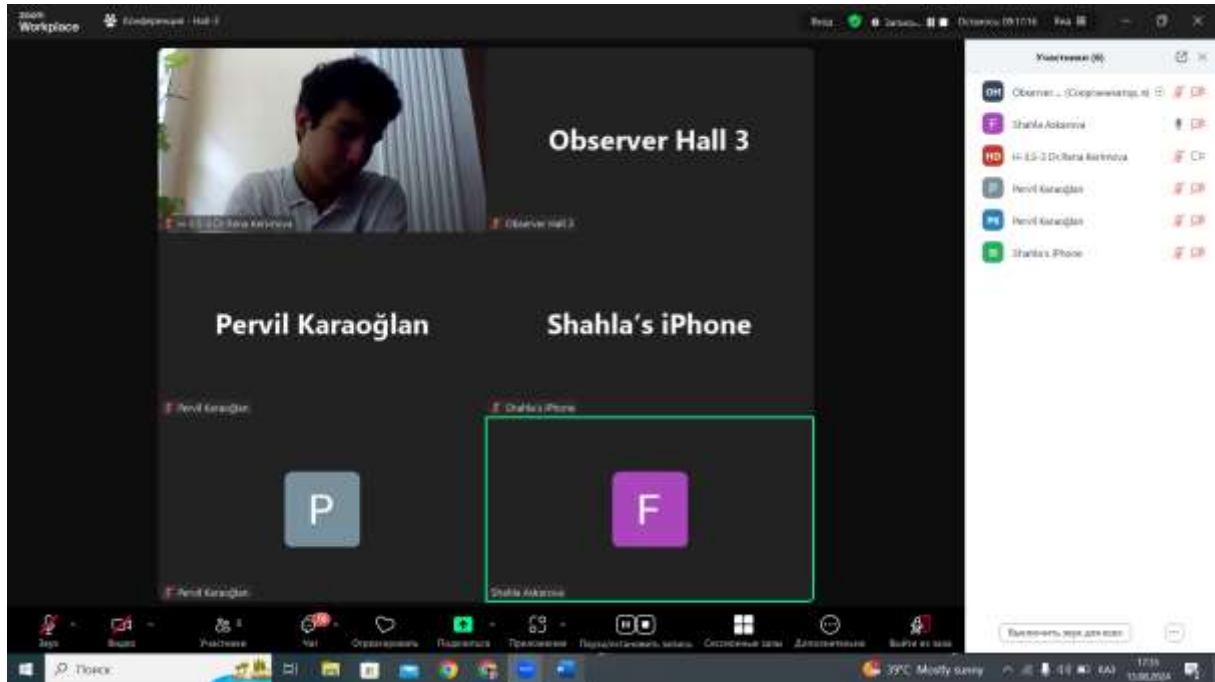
zoom Workplace

Конференция - Hall-3

Вид

Запись

Осталось 09:17:16

Участники (6)

OH Observer ... (Соорганизатор, я)

F Shahla Askarova

HD H-3.5-2 Dr.Rena Kerimova

Pervil Karaoğlan

PK Pervil Karaoğlan

S Shahla's iPhone

H-3.5-2 Dr.Rena Kerimova

Observer Hall 3

Observer Hall 3

Pervil Karaoğlan

Shahla's iPhone

Pervil Karaoğlan

Shahla's iPhone

P

F

Pervil Karaoğlan

Shahla Askarova

Звук

Видео

Участники 6

Чат

Отреагировать

Поделиться

Приложения

Приостановить запись

Сессионные залы

Дополнительно

Выйти из зала

Выключить звук для всех

Поиск

39°C Mostly sunny

ENG

17:31
13.06.2024